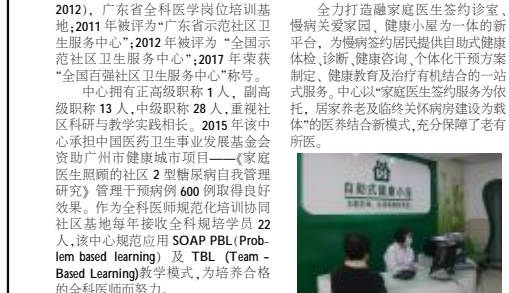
2012），广东省全科医学岗位培训基地；2011 年被评为"广东省示范社区卫生服务中心"；2012 年被评为 "全国示范社区卫生服务中心"；2017 年荣获"全国百强社区卫生服务中心"称号。

中心拥有正高级职称 1 人，副高级职称 13 人，中级职称 28 人，重视社区科研与教学实践相长。2015 年该中心承担中国医药卫生事业发展基金会资助广州市健康城市项目——《家庭医生照顾的社区 2 型糖尿病自我管理研究》管理干预病例 600 例取得良好效果。作为全科医师规范化培训协同社区基地每年接收全科规培学员 22 人，该中心规范应用 SOAP PBL（Problem based learning）及 TBL（Team－Based Learning）教学模式，为培养合格的全科医师而努力。

全力打造融家庭医生签约诊室、慢病关爱家园、健康小屋为一体的新平台，为慢病签约居民提供自助式健康体检、诊断、健康咨询、个体化干预方案制定、健康教育及治疗有机结合的一站式服务。中心以"家庭医生签约服务为依托，居家养老及临终关怀病房建设为载体"的医养结合新模式，充分保障了老有所医。

自助式健康小屋